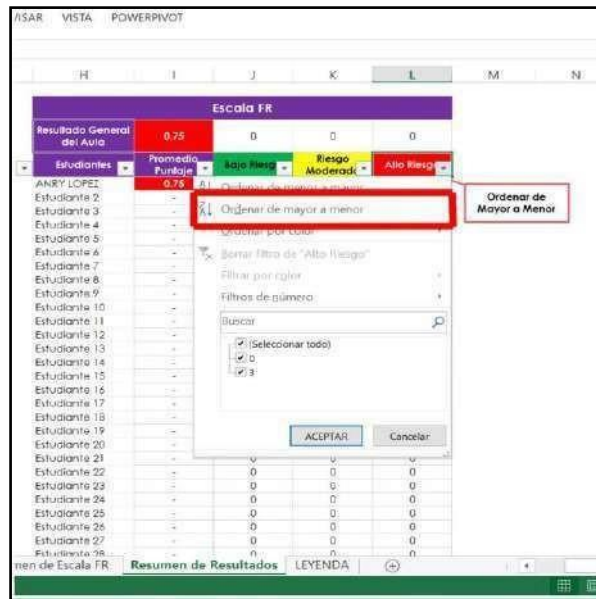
/ISAR VISTA POWERPIVOT

H I J K L M N

Escala FR

| Resultado General del Aula | 0.75 | 0 | 0 | 0 |
|---|---|---|---|---|
| Estudiantes | Promedio Puntaje | Bajo Riesgo | Riesgo Moderado | Alto Riesgo |
| ANRY LOPEZ | 0.75 | | | |
| Estudiante 2 | - | | | |
| Estudiante 3 | - | | | |
| Estudiante 4 | - | | | |
| Estudiante 5 | - | | | |
| Estudiante 6 | - | | | |
| Estudiante 7 | - | | | |
| Estudiante 8 | - | | | |
| Estudiante 9 | - | | | |
| Estudiante 10 | - | | | |
| Estudiante 11 | - | | | |
| Estudiante 12 | - | | | |
| Estudiante 13 | - | | | |
| Estudiante 14 | - | | | |
| Estudiante 15 | - | | | |
| Estudiante 16 | - | | | |
| Estudiante 17 | - | | | |
| Estudiante 18 | - | | | |
| Estudiante 19 | - | | | |
| Estudiante 20 | - | | | |
| Estudiante 21 | - | | | |
| Estudiante 22 | - | 0 | 0 | 0 |
| Estudiante 23 | - | 0 | 0 | 0 |
| Estudiante 24 | - | 0 | 0 | 0 |
| Estudiante 25 | - | 0 | 0 | 0 |
| Estudiante 26 | - | 0 | 0 | 0 |
| Estudiante 27 | - | 0 | 0 | 0 |
| Estudiante 28 | - | 0 | 0 | 0 |

Ordenar de menor a mayor
Ordenar de mayor a menor
Ordenar por color
Borrar filtro de "Alto Riesgo"
Filtrar por color
Filtros de número
Buscar
(Seleccionar todo)
0
3
ACEPTAR Cancelar

Ordenar de Mayor a Menor

men de Escala FR Resumen de Resultados LEYENDA